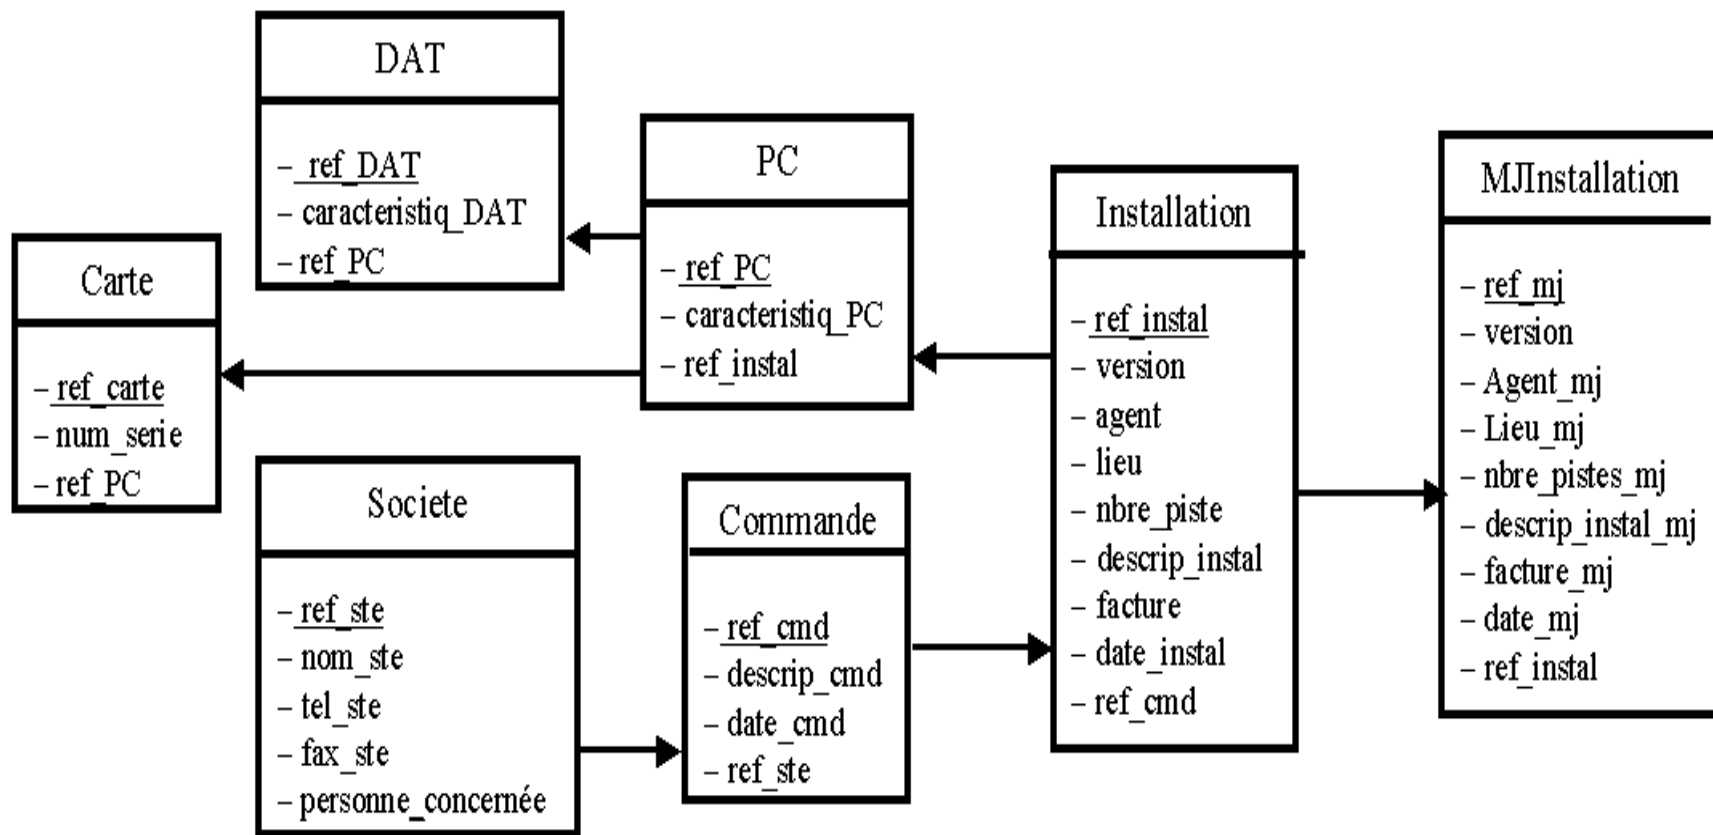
DAT

– ref_DAT
– caracteristiq_DAT
– ref_PC

PC

– ref_PC
– caracteristiq_PC
– ref_instal

Installation

– ref_instal
– version
– agent
– lieu
– nbre_piste
– descrip_instal
– facture
– date_instal
– ref_cmd

MJInstallation

– ref_mj
– version
– Agent_mj
– Lieu_mj
– nbre_pistes_mj
– descrip_instal_mj
– facture_mj
– date_mj
– ref_instal

Carte

– ref_carte
– num_serie
– ref_PC

Societe

– ref_ste
– nom_ste
– tel_ste
– fax_ste
– personne_concernée

Commande

– ref_cmd
– descrip_cmd
– date_cmd
– ref_ste